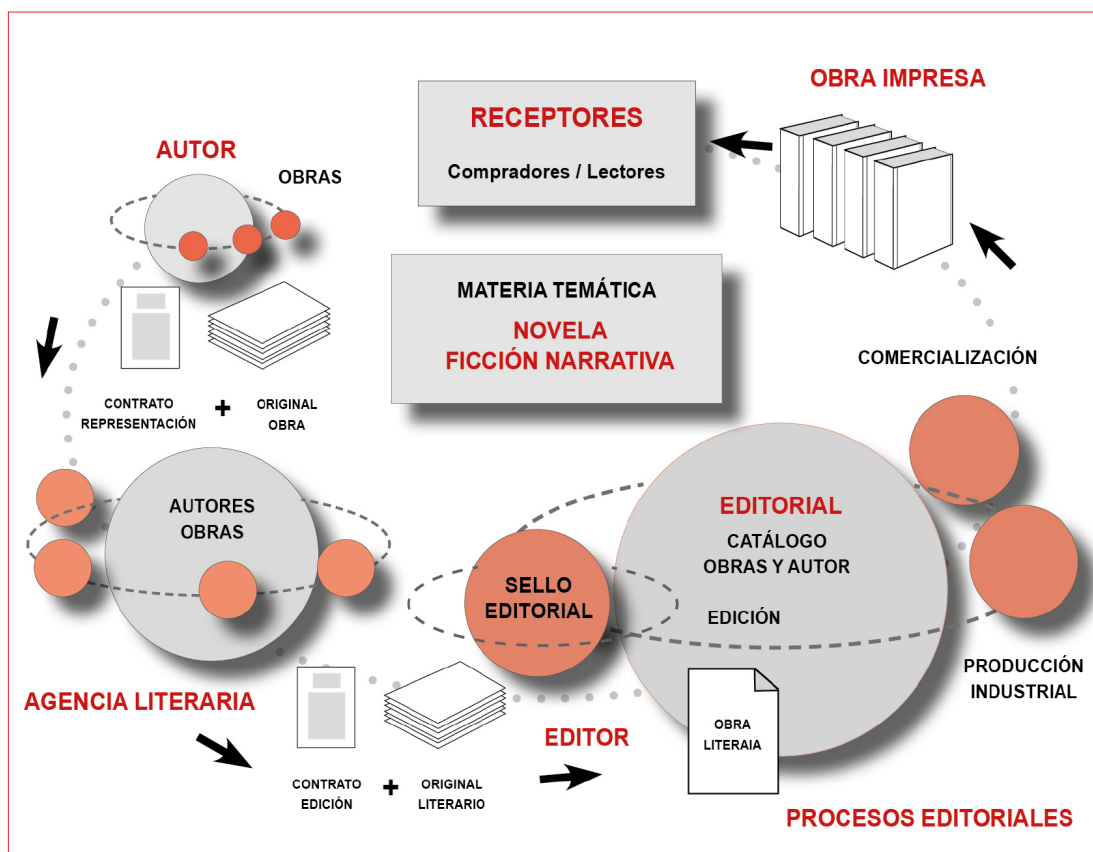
OBRA IMPRESA

RECEPTORES

Compradores / Lectores

AUTOR

OBRAS

MATERIA TEMÁTICA

NOVELA
FICCIÓN NARRATIVA

COMERCIALIZACIÓN

CONTRATO REPRESENTACIÓN + ORIGINAL OBRA

AUTORES OBRAS

EDITORIAL

CATÁLOGO OBRAS Y AUTOR

SELLO EDITORIAL

EDICIÓN

PRODUCCIÓN INDUSTRIAL

AGENCIA LITERARIA

OBRA LITERAIA

EDITOR

CONTRATO EDICIÓN + ORIGINAL LITERARIO

PROCESOS EDITORIALES